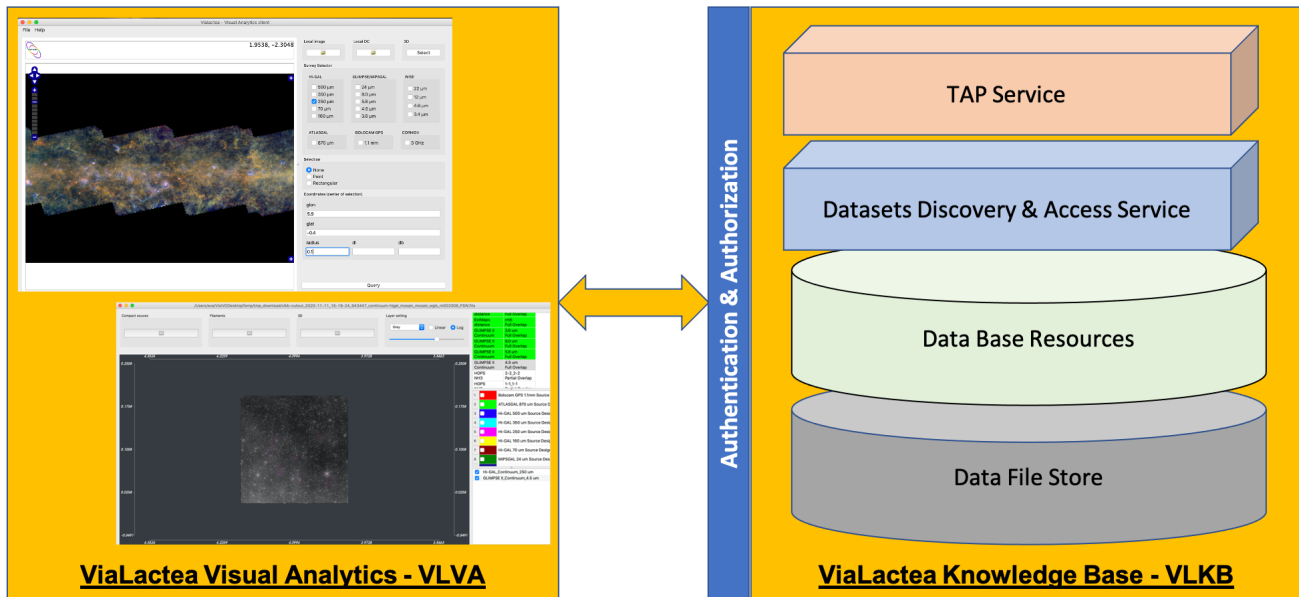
ViaLactea - Visual Analytics client

File Help

1.9538, -2.3048

Local image

Local DC

3D

Select

Survey Selector

HI-GAL

500 µm

350 µm

250 µm

70 µm

160 µm

GLIMPSE/MIPSGAL

24 µm

8.0 µm

5.8 µm

4.5 µm

3.6 µm

WISE

22 µm

12 µm

4.6 µm

3.4 µm

ATLASGAL

870 µm

BOLOCAM GPS

1.1 mm

CORNISH

5 GHz

Selection

None

Point

Rectangular

Coordinates (center of selection)

glon

5.8

glat

-0.4

radius

dl

db

Query

Compact source

Filaments

3D

Layer setting

Gray

Linear

Log

Bolocam GPS 1.1mm Source

ATLASGAL 870 um Source

Hi-GAL 500 um Source Desig

Hi-GAL 350 um Source Desig

Hi-GAL 250 um Source Desig

Hi-GAL 160 um Source Desig

Hi-GAL 70 um Source Desig

MIPSGAL 24 um Source Desig

Hi-GAL_Continuum_250 um

GLIMPSE II_Continuum_4.5 um

Authentication & Authorization

TAP Service

Datasets Discovery & Access Service

Data Base Resources

Data File Store

ViaLactea Visual Analytics - VLVA

ViaLactea Knowledge Base - VLKB